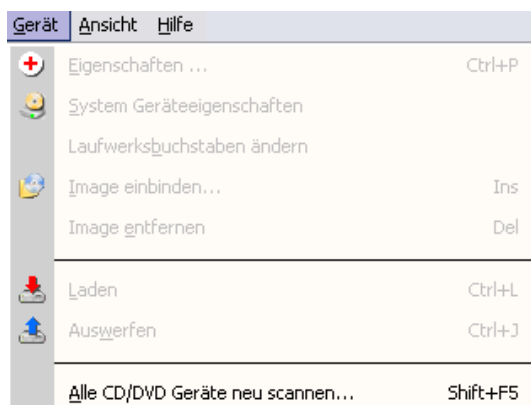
Gerät Ansicht Hilfe

Eigenschaften ... Ctrl+P

System Geräteeigenschaften

Laufwerksbuchstaben ändern

Image einbinden... Ins

Image entfernen Del

Laden Ctrl+L

Auswerfen Ctrl+J

Alle CD/DVD Geräte neu scannen... Shift+F5